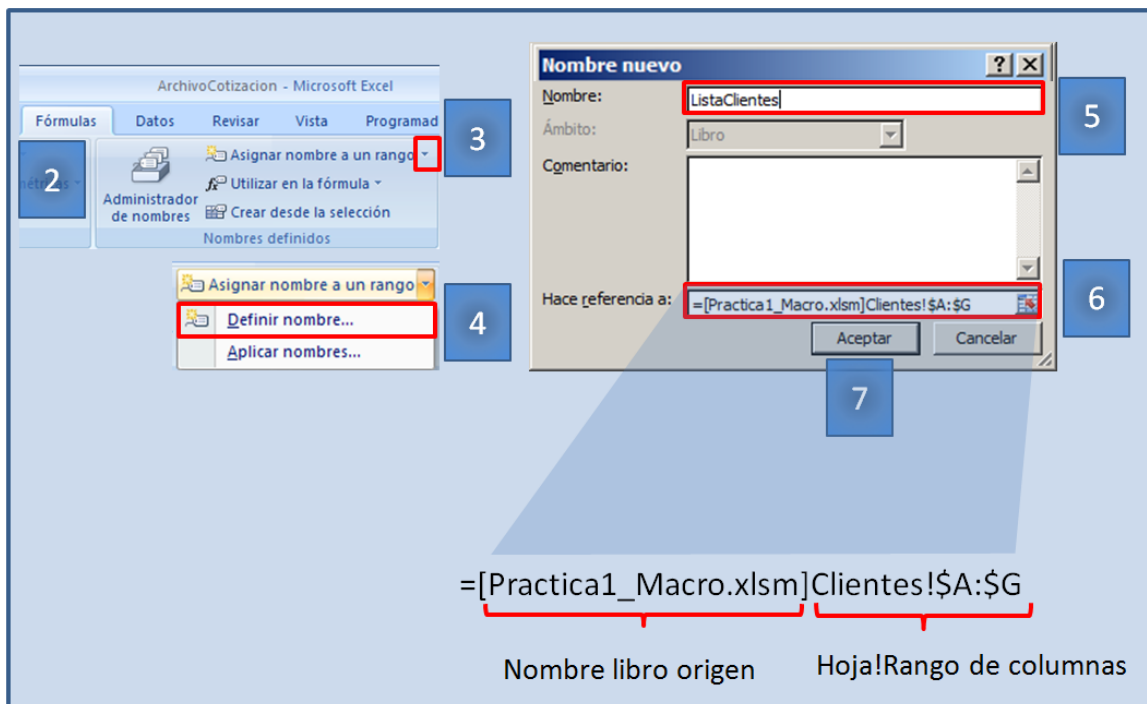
ArchivoCotizacion - Microsoft Excel

Fórmulas Datos Revisar Vista Programad

2

métricas

Administrador de nombres

Asignar nombre a un rango

Utilizar en la fórmula

Crear desde la selección

Nombres definidos

3

Asignar nombre a un rango

Definir nombre...

Aplicar nombres...

4

Nombre nuevo

Nombre: ListaClientes

5

Ámbito: Libro

Comentario:

Hace referencia a: =[Practica1_Macro.xlsm]Clientes!$A:$G

6

Aceptar Cancelar

7

=[Practica1_Macro.xlsm]Clientes!$A:$G

Nombre libro origen

Hoja!Rango de columnas